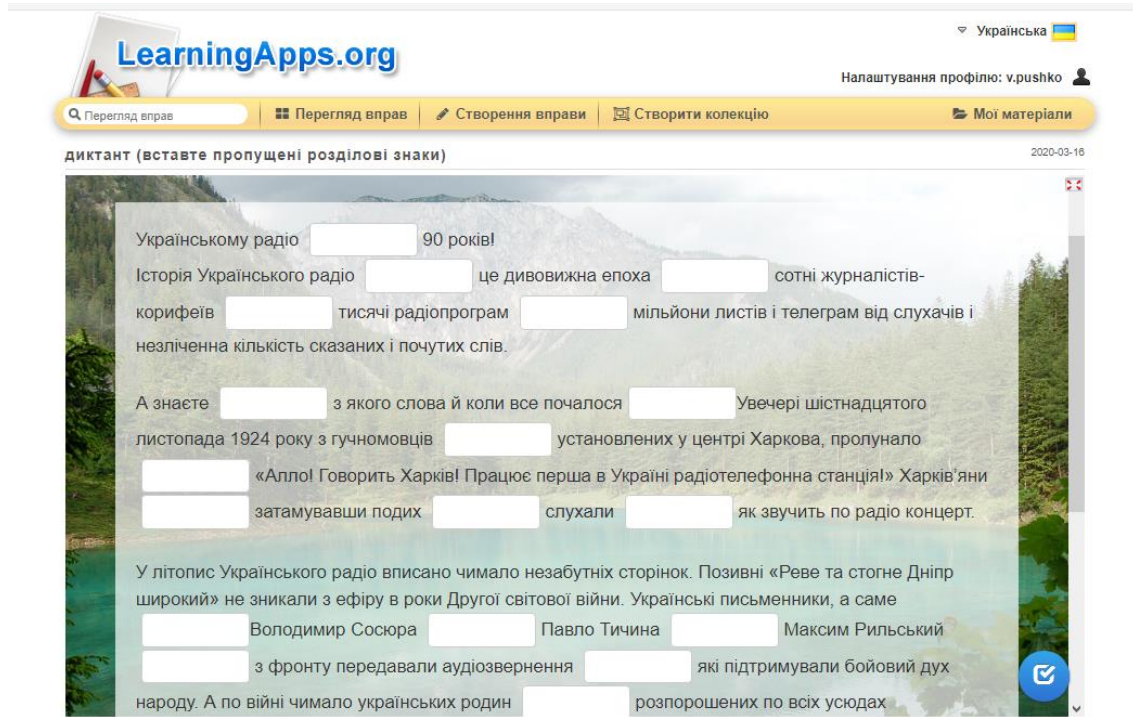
▽ Українська

LearningApps.org

Налаштування профілю: v.pushko

Перегляд вправ | Перегляд вправ | Створення вправи | Створити колекцію | Мої матеріали

диктант (вставте пропущені розділові знаки)

2020-03-16

Українському радіо [ ] 90 років!
Історія Українського радіо [ ] це дивовижна епоха [ ] сотні журналістів-корифеїв [ ] тисячі радіопрограм [ ] мільйони листів і телеграм від слухачів і незліченна кількість сказаних і почутих слів.

А знаєте [ ] з якого слова й коли все почалося [ ] Увечері шістнадцятого листопада 1924 року з гучномовців [ ] установлених у центрі Харкова, пролунало [ ] «Алло! Говорить Харків! Працює перша в Україні радіотелефонна станція!» Харків'яни [ ] затамувавши подих [ ] слухали [ ] як звучить по радіо концерт.

У літопис Українського радіо вписано чимало незабутніх сторінок. Позивні «Реве та стогне Дніпр широкий» не зникали з ефіру в роки Другої світової війни. Українські письменники, а саме [ ] Володимир Сосюра [ ] Павло Тичина [ ] Максим Рильський [ ] з фронту передавали аудіозвернення [ ] які підтримували бойовий дух народу. А по війні чимало українських родин [ ] розпорошених по всіх усюдах